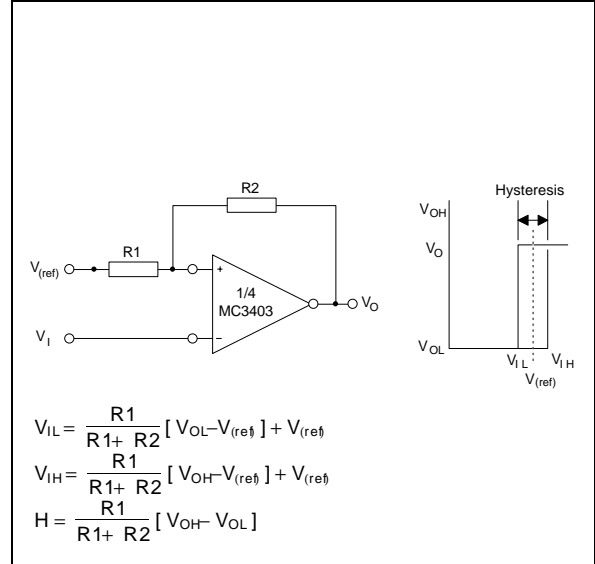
R2

R1

$V_{(ref)}$

+

1/4
MC3403

$V_O$

$V_I$

–

Hysteresis

$V_{OH}$

$V_O$

$V_{OL}$

$V_{IL}$

$V_{IH}$

$V_{(ref)}$

$V_{IL} = \frac{R1}{R1 + R2} [V_{OL} - V_{(ref)}] + V_{(ref)}$

$V_{IH} = \frac{R1}{R1 + R2} [V_{OH} - V_{(ref)}] + V_{(ref)}$

$H = \frac{R1}{R1 + R2} [V_{OH} - V_{OL}]$